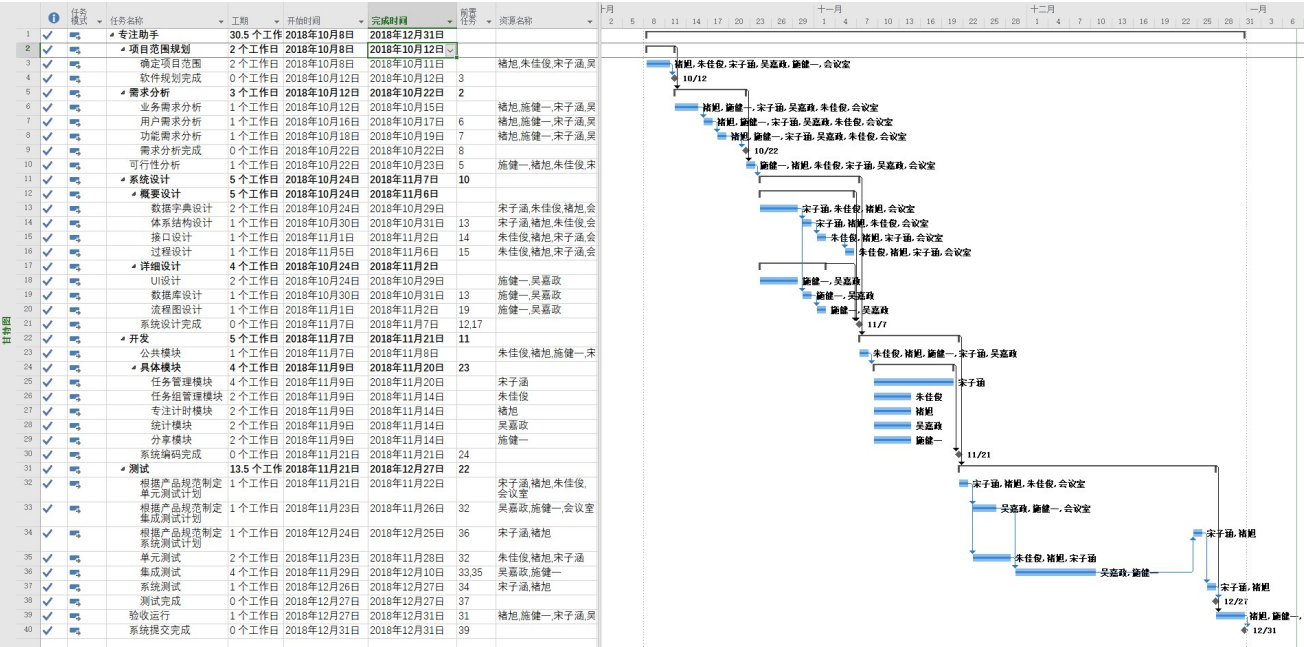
| | | 任务模式 | 任务名称 | 工期 | 开始时间 | 完成时间 | 前置任务 | 资源名称 |
|---|---|---|---|---|---|---|---|---|
| 1 | ✓ | | ◢ 专注助手 | 30.5 个工作日 | 2018年10月8日 | 2018年12月31日 | | |
| 2 | ✓ | | ◢ 项目范围规划 | 2 个工作日 | 2018年10月8日 | 2018年10月12日 | | |
| 3 | ✓ | | 确定项目范围 | 2 个工作日 | 2018年10月8日 | 2018年10月11日 | | 褚旭,朱佳俊,宋子涵,吴 |
| 4 | ✓ | | 软件规划完成 | 0 个工作日 | 2018年10月12日 | 2018年10月12日 | 3 | |
| 5 | ✓ | | ◢ 需求分析 | 3 个工作日 | 2018年10月12日 | 2018年10月22日 | 2 | |
| 6 | ✓ | | 业务需求分析 | 1 个工作日 | 2018年10月12日 | 2018年10月15日 | | 褚旭,施健一,宋子涵,吴 |
| 7 | ✓ | | 用户需求分析 | 1 个工作日 | 2018年10月16日 | 2018年10月17日 | 6 | 褚旭,施健一,宋子涵,吴 |
| 8 | ✓ | | 功能需求分析 | 1 个工作日 | 2018年10月18日 | 2018年10月19日 | 7 | 褚旭,施健一,宋子涵,吴 |
| 9 | ✓ | | 需求分析完成 | 0 个工作日 | 2018年10月22日 | 2018年10月22日 | 8 | |
| 10 | ✓ | | 可行性分析 | 1 个工作日 | 2018年10月22日 | 2018年10月23日 | 5 | 施健一,褚旭,朱佳俊,宋 |
| 11 | ✓ | | ◢ 系统设计 | 5 个工作日 | 2018年10月24日 | 2018年11月7日 | 10 | |
| 12 | ✓ | | ◢ 概要设计 | 5 个工作日 | 2018年10月24日 | 2018年11月6日 | | |
| 13 | ✓ | | 数据字典设计 | 2 个工作日 | 2018年10月24日 | 2018年10月29日 | | 宋子涵,朱佳俊,褚旭,会 |
| 14 | ✓ | | 体系结构设计 | 1 个工作日 | 2018年10月30日 | 2018年10月31日 | 13 | 宋子涵,褚旭,朱佳俊,会 |
| 15 | ✓ | | 接口设计 | 1 个工作日 | 2018年11月1日 | 2018年11月2日 | 14 | 朱佳俊,褚旭,宋子涵,会 |
| 16 | ✓ | | 过程设计 | 1 个工作日 | 2018年11月5日 | 2018年11月6日 | 15 | 朱佳俊,褚旭,宋子涵,会 |
| 17 | ✓ | | ◢ 详细设计 | 4 个工作日 | 2018年10月24日 | 2018年11月2日 | | |
| 18 | ✓ | | UI设计 | 2 个工作日 | 2018年10月24日 | 2018年10月29日 | | 施健一,吴嘉政 |
| 19 | ✓ | | 数据库设计 | 1 个工作日 | 2018年10月30日 | 2018年10月31日 | 13 | 施健一,吴嘉政 |
| 20 | ✓ | | 流程图设计 | 1 个工作日 | 2018年11月1日 | 2018年11月2日 | 19 | 施健一,吴嘉政 |
| 21 | ✓ | | 系统设计完成 | 0 个工作日 | 2018年11月7日 | 2018年11月7日 | 12,17 | |
| 22 | ✓ | | ◢ 开发 | 5 个工作日 | 2018年11月7日 | 2018年11月21日 | 11 | |
| 23 | ✓ | | 公共模块 | 1 个工作日 | 2018年11月7日 | 2018年11月8日 | | 朱佳俊,褚旭,施健一,宋 |
| 24 | ✓ | | ◢ 具体模块 | 4 个工作日 | 2018年11月9日 | 2018年11月20日 | 23 | |
| 25 | ✓ | | 任务管理模块 | 4 个工作日 | 2018年11月9日 | 2018年11月20日 | | 宋子涵 |
| 26 | ✓ | | 任务组管理模块 | 2 个工作日 | 2018年11月9日 | 2018年11月14日 | | 朱佳俊 |
| 27 | ✓ | | 专注计时模块 | 2 个工作日 | 2018年11月9日 | 2018年11月14日 | | 褚旭 |
| 28 | ✓ | | 统计模块 | 2 个工作日 | 2018年11月9日 | 2018年11月14日 | | 吴嘉政 |
| 29 | ✓ | | 分享模块 | 2 个工作日 | 2018年11月9日 | 2018年11月14日 | | 施健一 |
| 30 | ✓ | | 系统编码完成 | 0 个工作日 | 2018年11月21日 | 2018年11月21日 | 24 | |
| 31 | ✓ | | ◢ 测试 | 13.5 个工作日 | 2018年11月21日 | 2018年12月27日 | 22 | |
| 32 | ✓ | | 根据产品规范制定单元测试计划 | 1 个工作日 | 2018年11月21日 | 2018年11月22日 | | 宋子涵,褚旭,朱佳俊,会议室 |
| 33 | ✓ | | 根据产品规范制定集成测试计划 | 1 个工作日 | 2018年11月23日 | 2018年11月26日 | 32 | 吴嘉政,施健一,会议室 |
| 34 | ✓ | | 根据产品规范制定系统测试计划 | 1 个工作日 | 2018年12月24日 | 2018年12月25日 | 36 | 宋子涵,褚旭 |
| 35 | ✓ | | 单元测试 | 2 个工作日 | 2018年11月23日 | 2018年11月28日 | 32 | 朱佳俊,褚旭,宋子涵 |
| 36 | ✓ | | 集成测试 | 4 个工作日 | 2018年11月29日 | 2018年12月10日 | 33,35 | 吴嘉政,施健一 |
| 37 | ✓ | | 系统测试 | 1 个工作日 | 2018年12月26日 | 2018年12月27日 | 34 | 宋子涵,褚旭 |
| 38 | ✓ | | 测试完成 | 0 个工作日 | 2018年12月27日 | 2018年12月27日 | 37 | |
| 39 | ✓ | | 验收运行 | 1 个工作日 | 2018年12月27日 | 2018年12月31日 | 31 | 褚旭,施健一,宋子涵,吴 |
| 40 | ✓ | | 系统提交完成 | 0 个工作日 | 2018年12月31日 | 2018年12月31日 | 39 | |

甘特图

十一月 十二月 一月
2 5 8 11 14 17 20 23 26 29 1 4 7 10 13 16 19 22 25 28 1 4 7 10 13 16 19 22 25 28 31 3 6

褚旭,朱佳俊,宋子涵,吴嘉政,施健一,会议室
10/12
褚旭,施健一,宋子涵,吴嘉政,朱佳俊,会议室
褚旭,施健一,宋子涵,吴嘉政,朱佳俊,会议室
褚旭,施健一,宋子涵,吴嘉政,朱佳俊,会议室
10/22
施健一,褚旭,朱佳俊,宋子涵,吴嘉政,会议室
宋子涵,朱佳俊,褚旭,会议室
宋子涵,褚旭,朱佳俊,会议室
朱佳俊,褚旭,宋子涵,会议室
朱佳俊,褚旭,宋子涵,会议室
施健一,吴嘉政
施健一,吴嘉政
施健一,吴嘉政
11/7
朱佳俊,褚旭,施健一,宋子涵,吴嘉政
宋子涵
朱佳俊
褚旭
吴嘉政
施健一
11/21
宋子涵,褚旭,朱佳俊,会议室
吴嘉政,施健一,会议室
宋子涵,褚旭
朱佳俊,褚旭,宋子涵
吴嘉政,施健一
宋子涵,褚旭
12/27
褚旭,施健一,
12/31